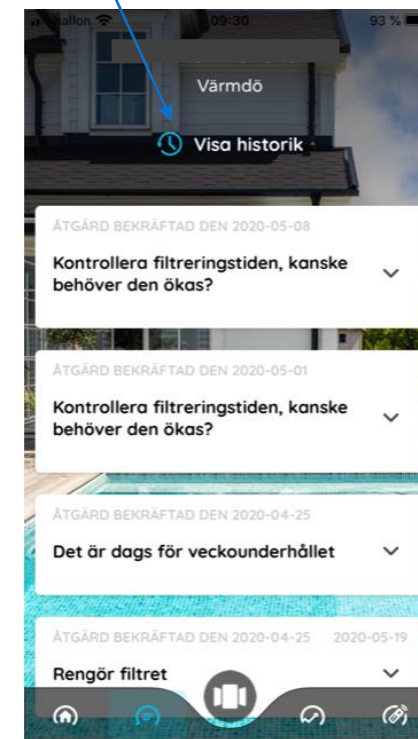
Hallon 09:30 93 %

Värmdö

Visa historik

ÅTGÄRD BEKRÄFTAD DEN 2020-05-08

Kontrollera filtreringstiden, kanske behöver den ökas?

ÅTGÄRD BEKRÄFTAD DEN 2020-05-01

Kontrollera filtreringstiden, kanske behöver den ökas?

ÅTGÄRD BEKRÄFTAD DEN 2020-04-25

Det är dags för veckounderhållet

ÅTGÄRD BEKRÄFTAD DEN 2020-04-25 2020-05-19

Rengör filtret